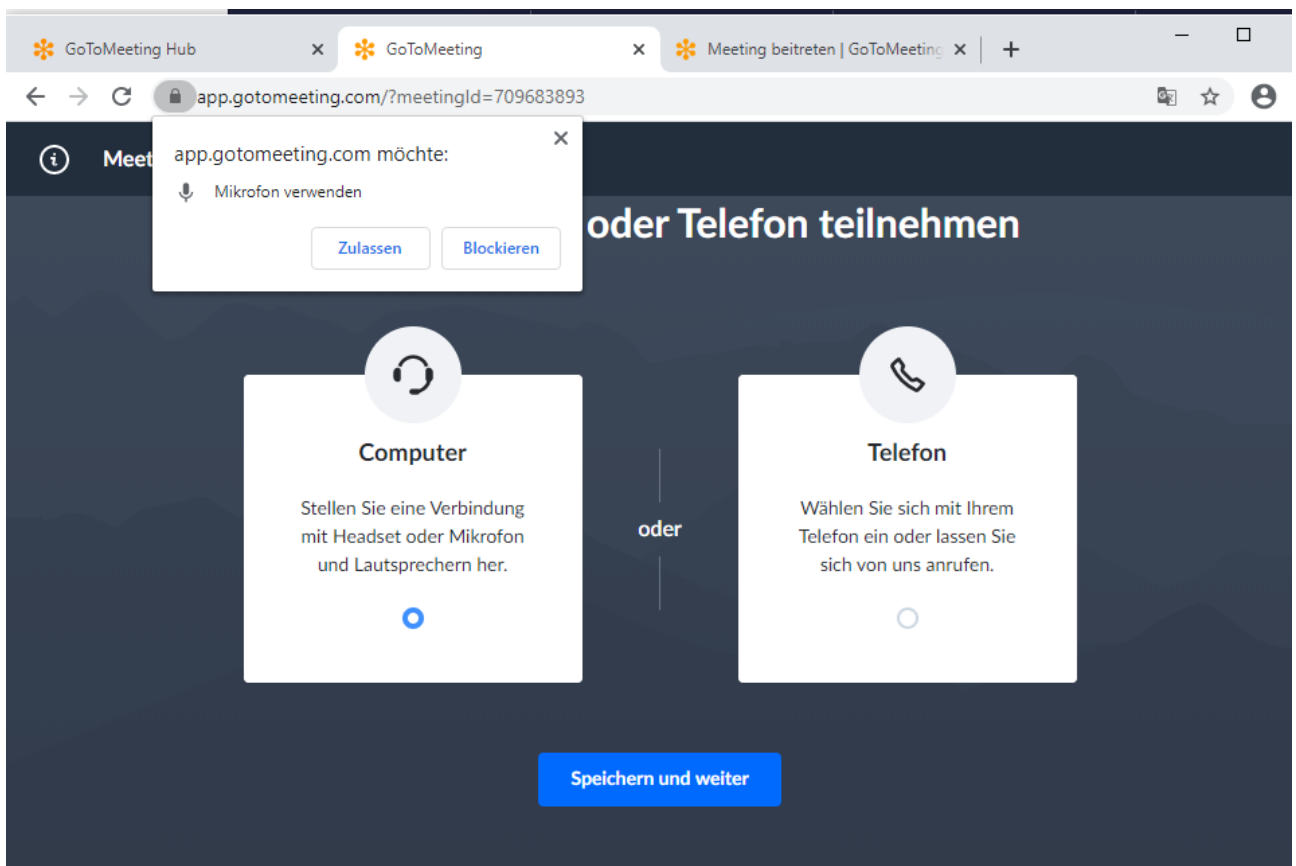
GoToMeeting Hub
GoToMeeting
Meeting beitreten | GoToMeeting

app.gotomeeting.com/?meetingId=709683893

Meet

app.gotomeeting.com möchte:
Mikrofon verwenden
Zulassen
Blockieren

oder Telefon teilnehmen

Computer
Stellen Sie eine Verbindung mit Headset oder Mikrofon und Lautsprechern her.

oder

Telefon
Wählen Sie sich mit Ihrem Telefon ein oder lassen Sie sich von uns anrufen.

Speichern und weiter